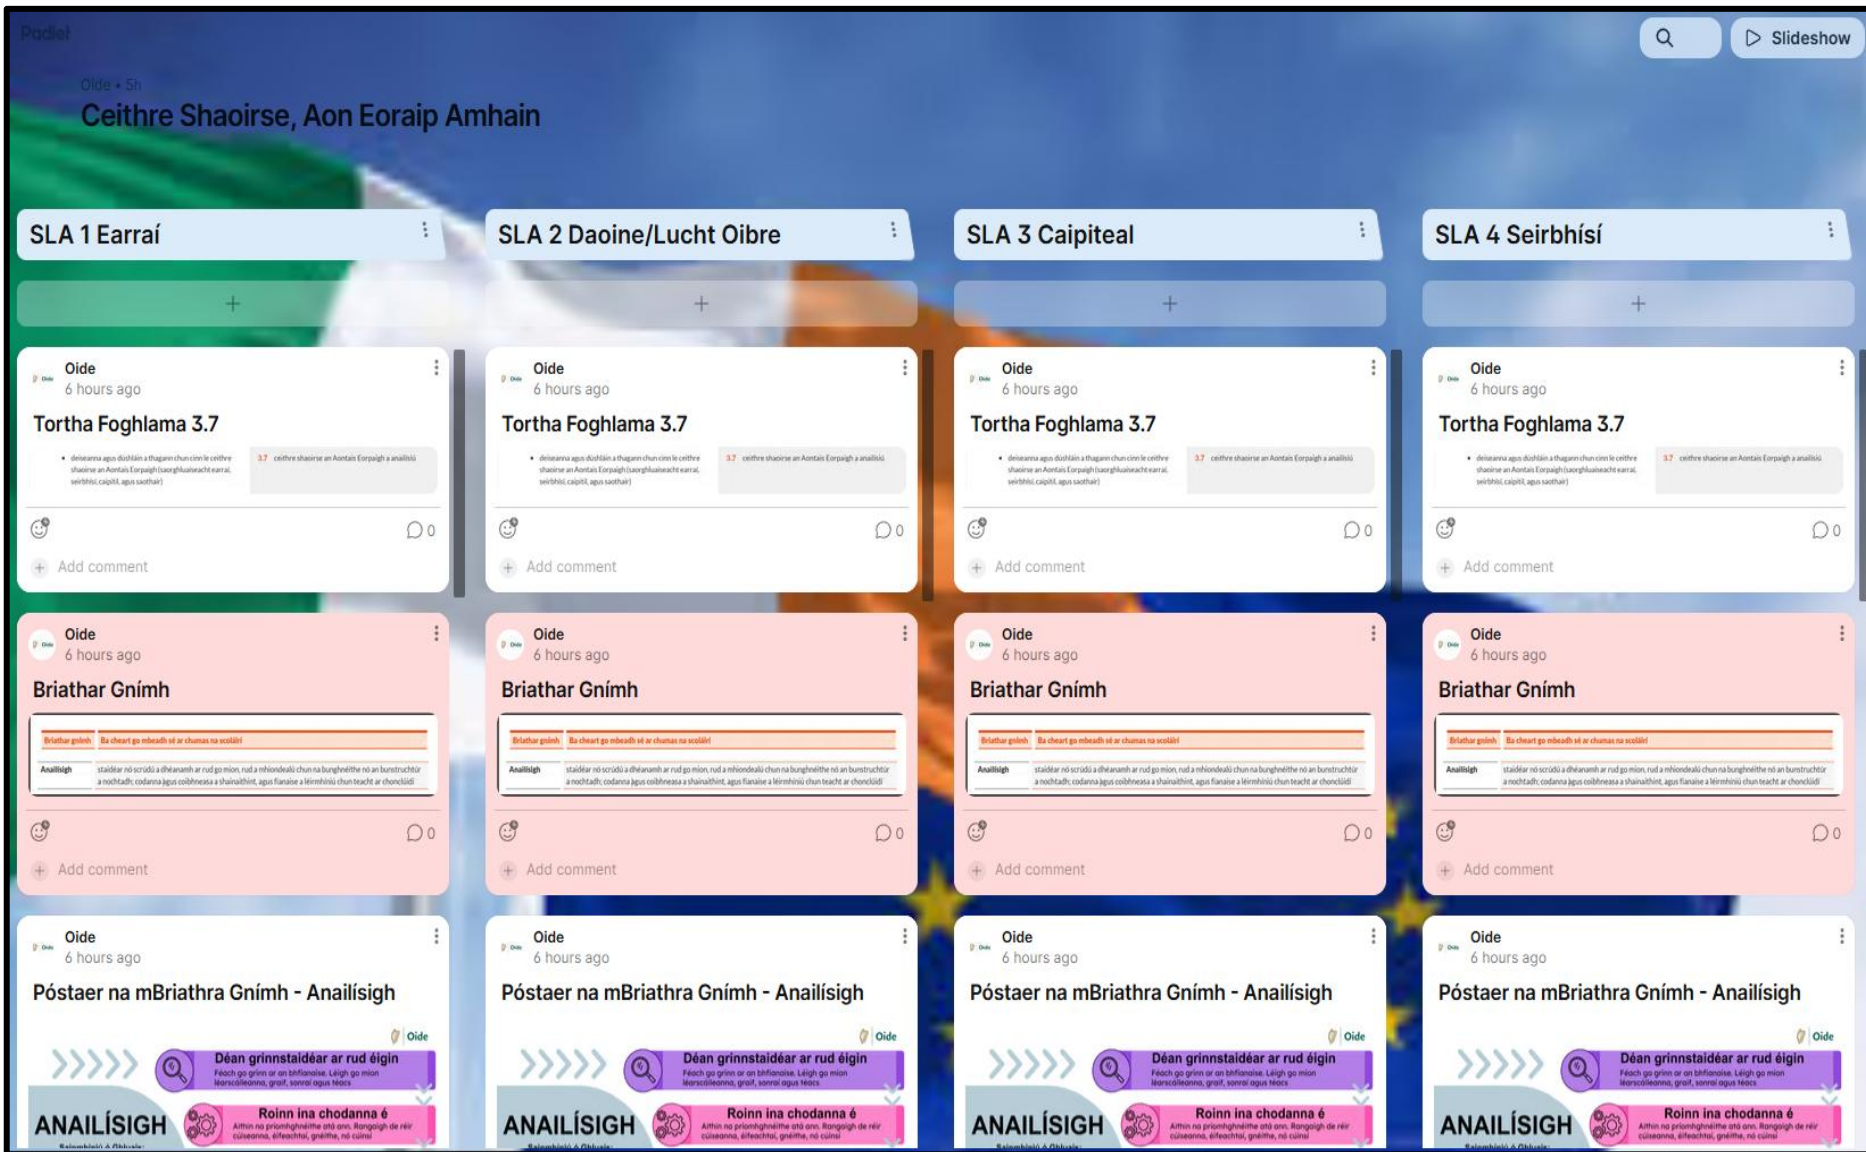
Padlet

Oide • 5h

Ceithre Shaoirse, Aon Eoraip Amhain

Slideshow

SLA 1 Earraí

+

Oide
6 hours ago

Tortha Foghlama 3.7

• deiseanna agus dúshláin a thagann chun cinn le ceithre shaoirse an Aontais Eorpaigh (saorghluaiseacht earraí, seirbhísí, caipitil, agus saothair)

3.7 ceithre shaoirse an Aontais Eorpaigh a anailísiú

0

Add comment

Oide
6 hours ago

Briathar Gnímh

Briathar gnímh | Ba cheart go mbeadh sé ar chumas na scoláirí
Anailísigh | staidéar nó scrúdú a dhéanamh ar rud go mion, rud a mhiondealú chun na bunghnéithe nó an bunstruchtúr a nochtadh; codanna agus coibhneasa a shainaithint, agus fianaise a léirmhíniú chun teacht ar chonclúidí

0

Add comment

Oide
6 hours ago

Póstaer na mBriathra Gnímh - Anailísigh

Oide

Déan grinnstaidéar ar rud éigin
Féach go grinn ar an bhfianaise. Léigh go mion léarscáileanna, graif, sonraí agus téacs

ANAILÍSIGH

Roinn ina chodanna é
Aithin na príomhghnéithe atá ann. Rangaigh de réir cúiseanna, éifeachtaí, gnéithe, nó cúinsí

SLA 2 Daoine/Lucht Oibre

+

Oide
6 hours ago

Tortha Foghlama 3.7

• deiseanna agus dúshláin a thagann chun cinn le ceithre shaoirse an Aontais Eorpaigh (saorghluaiseacht earraí, seirbhísí, caipitil, agus saothair)

3.7 ceithre shaoirse an Aontais Eorpaigh a anailísiú

0

Add comment

Oide
6 hours ago

Briathar Gnímh

Briathar gnímh | Ba cheart go mbeadh sé ar chumas na scoláirí
Anailísigh | staidéar nó scrúdú a dhéanamh ar rud go mion, rud a mhiondealú chun na bunghnéithe nó an bunstruchtúr a nochtadh; codanna agus coibhneasa a shainaithint, agus fianaise a léirmhíniú chun teacht ar chonclúidí

0

Add comment

Oide
6 hours ago

Póstaer na mBriathra Gnímh - Anailísigh

Oide

Déan grinnstaidéar ar rud éigin
Féach go grinn ar an bhfianaise. Léigh go mion léarscáileanna, graif, sonraí agus téacs

ANAILÍSIGH

Roinn ina chodanna é
Aithin na príomhghnéithe atá ann. Rangaigh de réir cúiseanna, éifeachtaí, gnéithe, nó cúinsí

SLA 3 Caipiteal

+

Oide
6 hours ago

Tortha Foghlama 3.7

• deiseanna agus dúshláin a thagann chun cinn le ceithre shaoirse an Aontais Eorpaigh (saorghluaiseacht earraí, seirbhísí, caipitil, agus saothair)

3.7 ceithre shaoirse an Aontais Eorpaigh a anailísiú

0

Add comment

Oide
6 hours ago

Briathar Gnímh

Briathar gnímh | Ba cheart go mbeadh sé ar chumas na scoláirí
Anailísigh | staidéar nó scrúdú a dhéanamh ar rud go mion, rud a mhiondealú chun na bunghnéithe nó an bunstruchtúr a nochtadh; codanna agus coibhneasa a shainaithint, agus fianaise a léirmhíniú chun teacht ar chonclúidí

0

Add comment

Oide
6 hours ago

Póstaer na mBriathra Gnímh - Anailísigh

Oide

Déan grinnstaidéar ar rud éigin
Féach go grinn ar an bhfianaise. Léigh go mion léarscáileanna, graif, sonraí agus téacs

ANAILÍSIGH

Roinn ina chodanna é
Aithin na príomhghnéithe atá ann. Rangaigh de réir cúiseanna, éifeachtaí, gnéithe, nó cúinsí

SLA 4 Seirbhísí

+

Oide
6 hours ago

Tortha Foghlama 3.7

• deiseanna agus dúshláin a thagann chun cinn le ceithre shaoirse an Aontais Eorpaigh (saorghluaiseacht earraí, seirbhísí, caipitil, agus saothair)

3.7 ceithre shaoirse an Aontais Eorpaigh a anailísiú

0

Add comment

Oide
6 hours ago

Briathar Gnímh

Briathar gnímh | Ba cheart go mbeadh sé ar chumas na scoláirí
Anailísigh | staidéar nó scrúdú a dhéanamh ar rud go mion, rud a mhiondealú chun na bunghnéithe nó an bunstruchtúr a nochtadh; codanna agus coibhneasa a shainaithint, agus fianaise a léirmhíniú chun teacht ar chonclúidí

0

Add comment

Oide
6 hours ago

Póstaer na mBriathra Gnímh - Anailísigh

Oide

Déan grinnstaidéar ar rud éigin
Féach go grinn ar an bhfianaise. Léigh go mion léarscáileanna, graif, sonraí agus téacs

ANAILÍSIGH

Roinn ina chodanna é
Aithin na príomhghnéithe atá ann. Rangaigh de réir cúiseanna, éifeachtaí, gnéithe, nó cúinsí